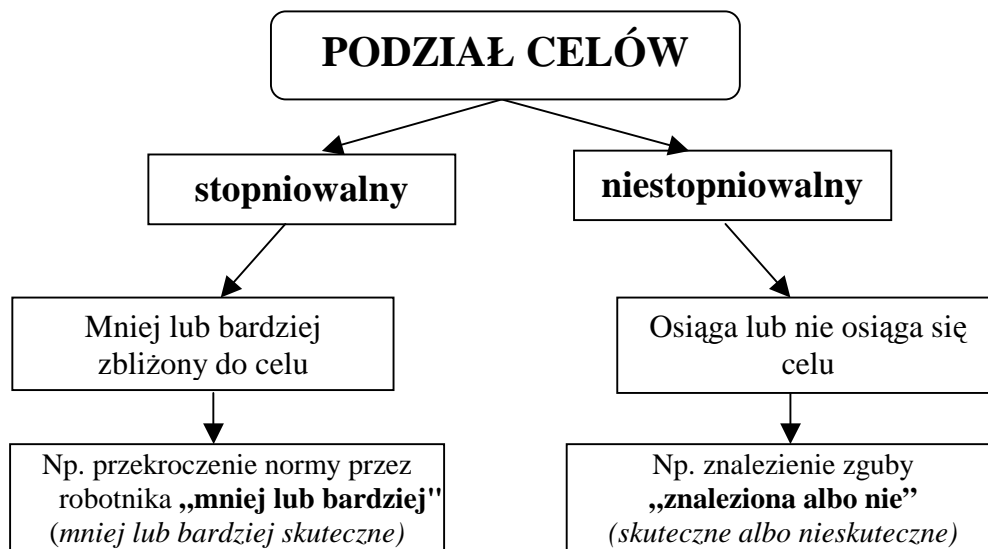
PODZIAŁ CELÓW

stopniowalny

niestopniowalny

Mniej lub bardziej zbliżony do celu

Osiąga lub nie osiąga się celu

Np. przekroczenie normy przez robotnika „mniej lub bardziej" (mniej lub bardziej skuteczne)

Np. znalezienie zguby „znaleziona albo nie" (skuteczne albo nieskuteczne)